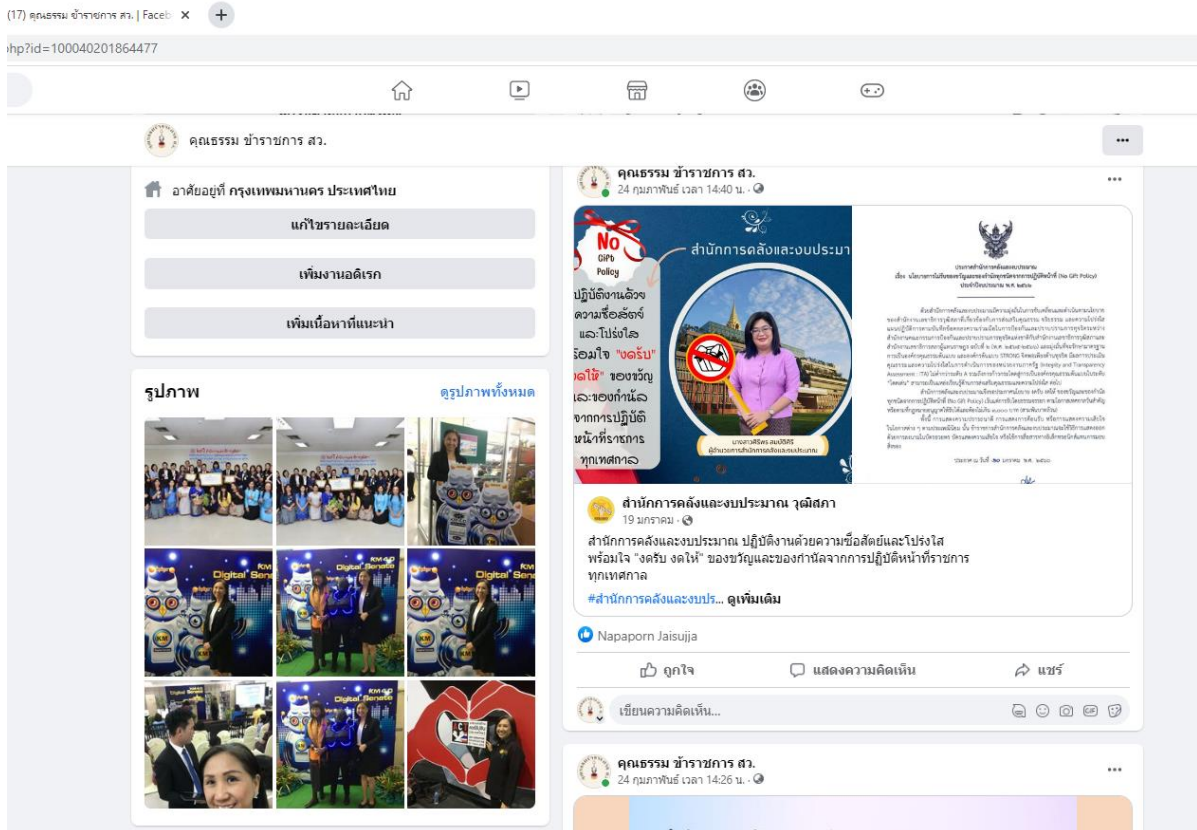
(17) คุณธรรม ข้าราชการ สว. | Faceb ×
hp?id=100040201864477

คุณธรรม ข้าราชการ สว.

อาศัยอยู่ที่ กรุงเทพมหานคร ประเทศไทย
แก้ไขรายละเอียด
เพิ่มงานอดิเรก
เพิ่มเนื้อหาที่แนะนำ

รูปภาพ
ดูรูปภาพทั้งหมด

คุณธรรม ข้าราชการ สว.
24 กุมภาพันธ์ เวลา 14:40 น. ·

No Gift Policy
สำนักการคลังและงบประมา
ปฏิบัติงานด้วยความซื่อสัตย์และโปร่งใส พร้อมใจ "งดรับ งดให้" ของขวัญและของกำนัลจากการปฏิบัติหน้าที่ราชการ ทุกเทศกาล

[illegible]

สำนักการคลังและงบประมาณ วุฒิสภา
19 มกราคม ·
สำนักการคลังและงบประมาณ ปฏิบัติงานด้วยความซื่อสัตย์และโปร่งใส พร้อมใจ "งดรับ งดให้" ของขวัญและของกำนัลจากการปฏิบัติหน้าที่ราชการ ทุกเทศกาล
#สำนักการคลังและงบปร... ดูเพิ่มเติม

Napaporn Jaisujja
ถูกใจ
แสดงความคิดเห็น
แชร์
เขียนความคิดเห็น...

คุณธรรม ข้าราชการ สว.
24 กุมภาพันธ์ เวลา 14:26 น. ·